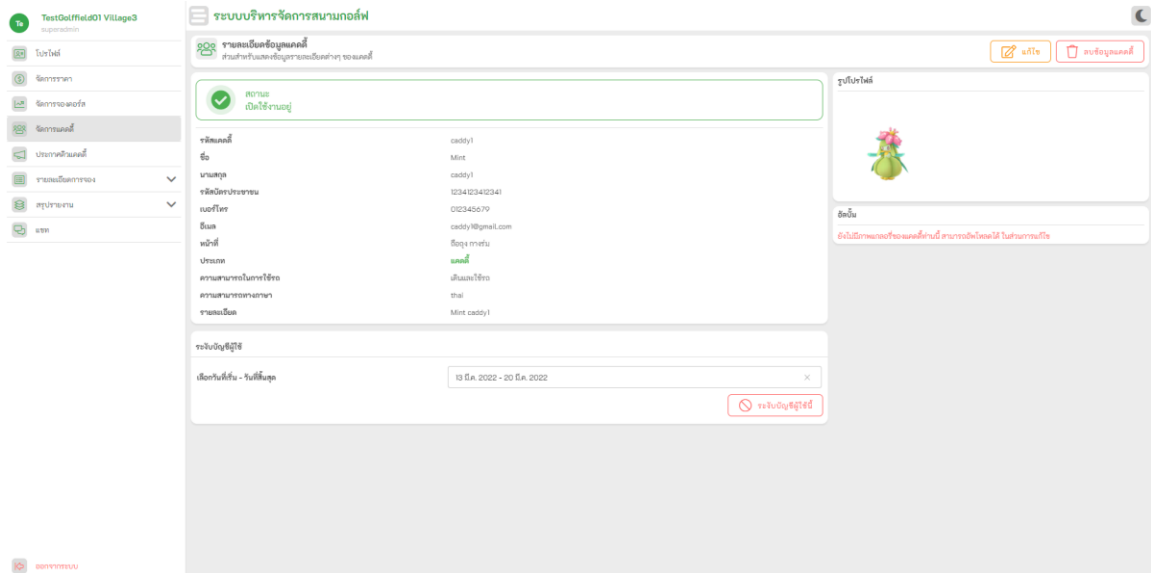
Te TestGolffield01 Village3
superadmin

โปรไฟล์
จัดการราคา
จัดการจองคอร์ส
จัดการแคดดี้
ประกาศด้านแคดดี้
รายละเอียดการจอง
สรุปรายงาน
แชท

ออกจากระบบ

ระบบบริหารจัดการสนามกอล์ฟ

รายละเอียดข้อมูลแคดดี้
ส่วนสำหรับแสดงข้อมูลรายละเอียดต่างๆ ของแคดดี้

แก้ไข
ลบข้อมูลแคดดี้

สถานะ
เปิดใช้งานอยู่

| | |
|---|---|
| รหัสแคดดี้ | caddy1 |
| ชื่อ | Mint |
| นามสกุล | caddy1 |
| รหัสบัตรประชาชน | 1234123412341 |
| เบอร์โทร | 012345679 |
| อีเมล | caddy1@gmail.com |
| หน้าที่ | ถือถุง การ์ม |
| ประเภท | แคดดี้ |
| ความสามารถในการใช้รถ | เดินและใช้รถ |
| ความสามารถทางภาษา | thai |
| รายละเอียด | Mint caddy1 |

ระงับบัญชีผู้ใช้

เลือกวันที่เริ่ม - วันที่สิ้นสุด
13 มี.ค. 2022 - 20 มี.ค. 2022

ระงับบัญชีผู้ใช้นี้

รูปโปรไฟล์

อัลบั้ม
ยังไม่มีภาพแกลอรี่ของแคดดี้ท่านนี้ สามารถอัพโหลดได้ ในส่วนการแก้ไข